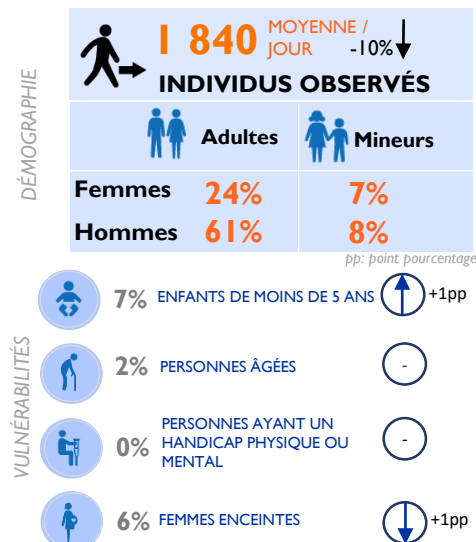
DÉMOGRAPHIE

1 840 MOYENNE / JOUR -10%

INDIVIDUS OBSERVÉS

| | Adultes | Mineurs |
|---|---|---|
| Femmes | 24% | 7% |
| Hommes | 61% | 8% |

pp: point pourcentage

VULNÉRABILITÉS

7% ENFANTS DE MOINS DE 5 ANS +1pp

2% PERSONNES ÂGÉES -

0% PERSONNES AYANT UN HANDICAP PHYSIQUE OU MENTAL -

6% FEMMES ENCEINTES +1pp